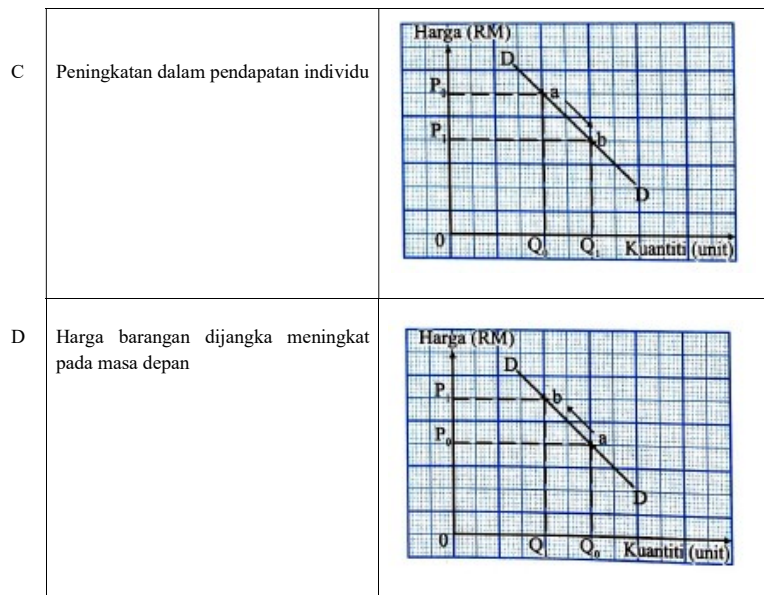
| | | |
|---|---|---|
| C | Peningkatan dalam pendapatan individu | Harga (RM) D $P_0$ a $P_1$ b D 0 $Q_0$ $Q_1$ Kuantiti (unit) |
| D | Harga barangan dijangka meningkat pada masa depan | Harga (RM) D $P_1$ b $P_0$ a D 0 Q $Q_0$ Kuantiti (unit) |